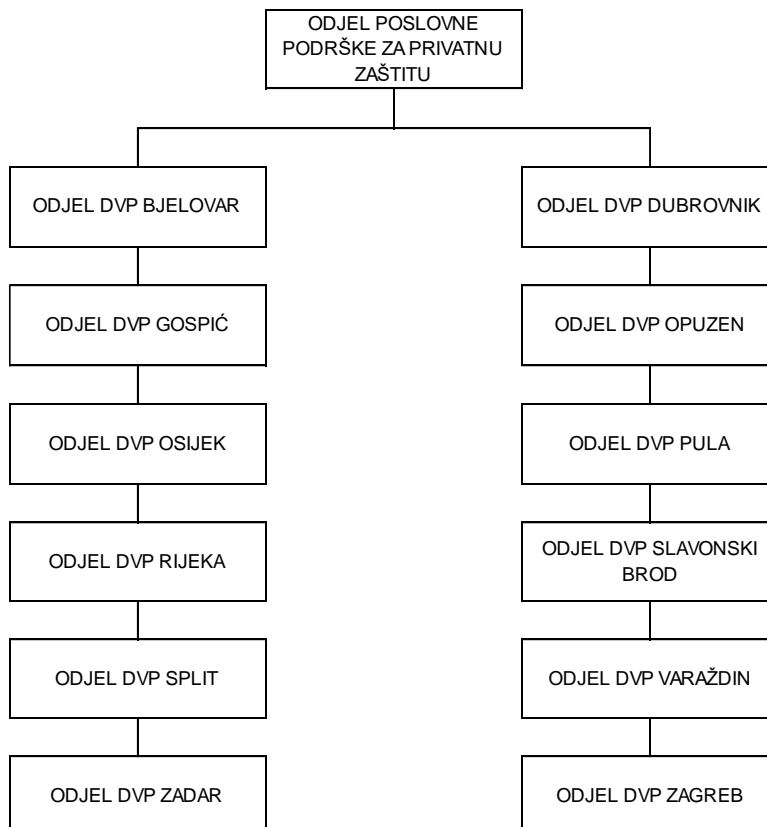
ODJEL POSLOVNE PODRŠKE ZA PRIVATNU ZAŠTITU

ODJEL DVP BJELOVAR

ODJEL DVP GOSPIĆ

ODJEL DVP OSIJEK

ODJEL DVP RIJEKA

ODJEL DVP SPLIT

ODJEL DVP ZADAR

ODJEL DVP DUBROVNIK

ODJEL DVP OPUZEN

ODJEL DVP PULA

ODJEL DVP SLAVONSKI BROD

ODJEL DVP VARAŽDIN

ODJEL DVP ZAGREB